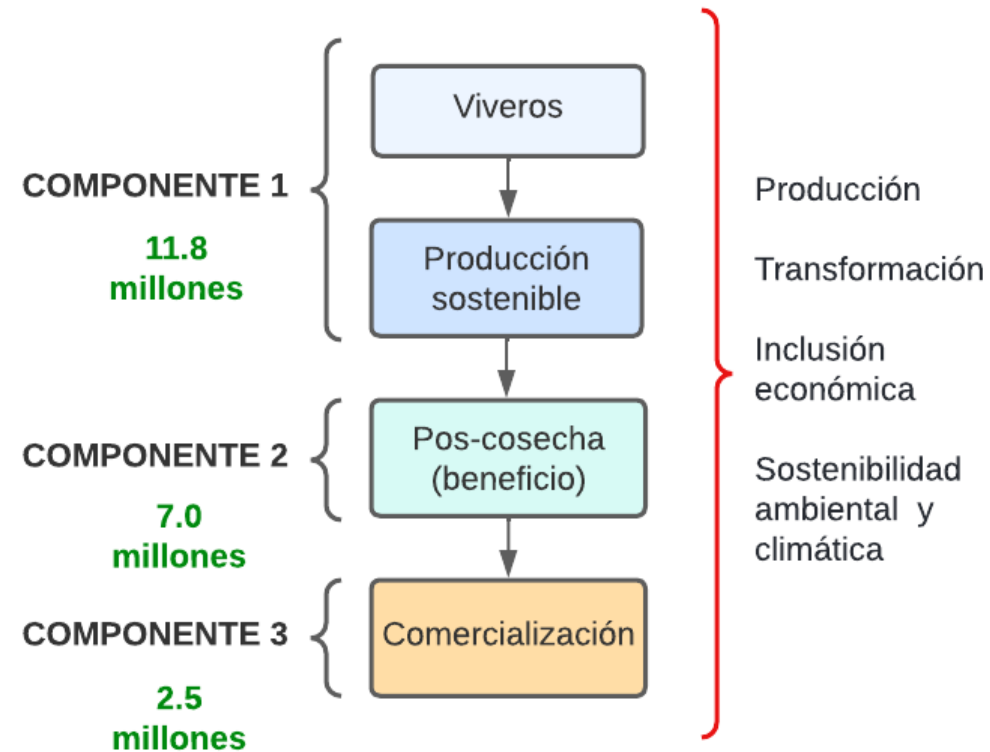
COMPONENTE 1

11.8 millones

Viveros

Producción sostenible

COMPONENTE 2

7.0 millones

Pos-cosecha (beneficio)

COMPONENTE 3

2.5 millones

Comercialización

Producción

Transformación

Inclusión económica

Sostenibilidad ambiental y climática